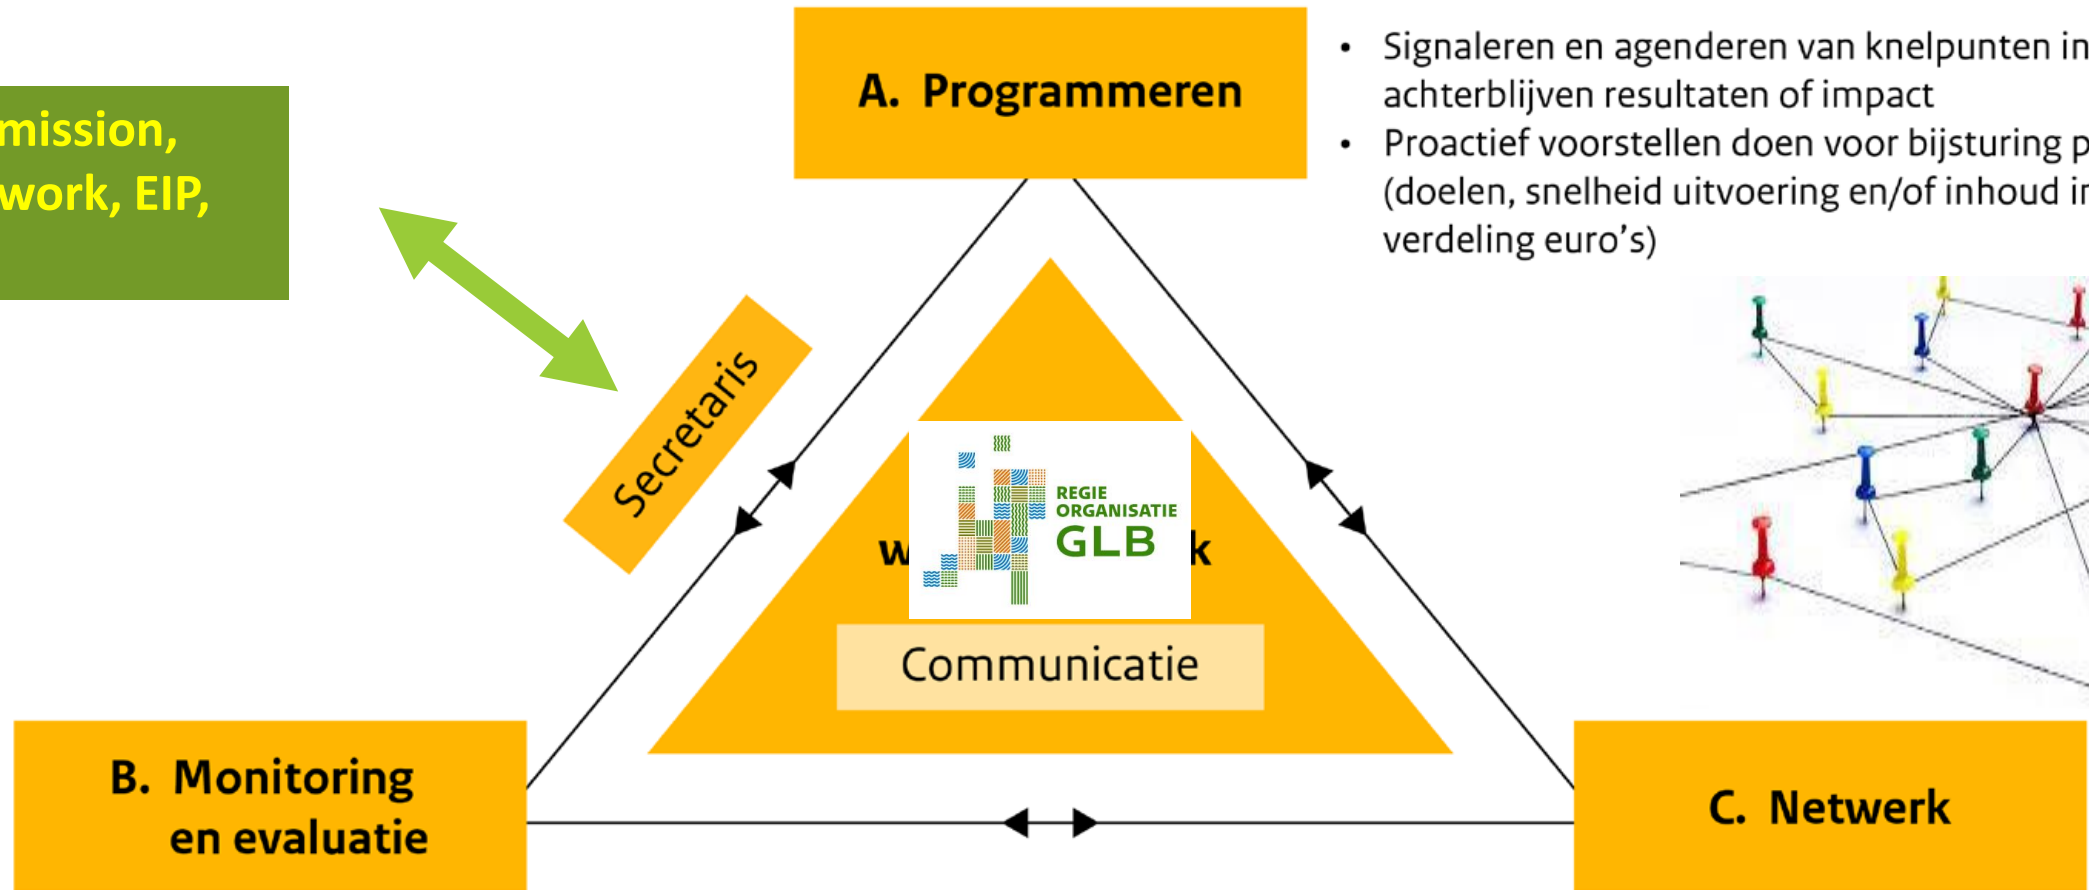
mission,
work, EIP,

A. Programmeren

• Signaleren en agenderen van knelpunten in
achterblijven resultaten of impact
• Proactief voorstellen doen voor bijsturing p
(doelen, snelheid uitvoering en/of inhoud ir
verdeling euro's)

Secretaris

REGIE ORGANISATIE GLB

W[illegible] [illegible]k

Communicatie

B. Monitoring en evaluatie

C. Netwerk